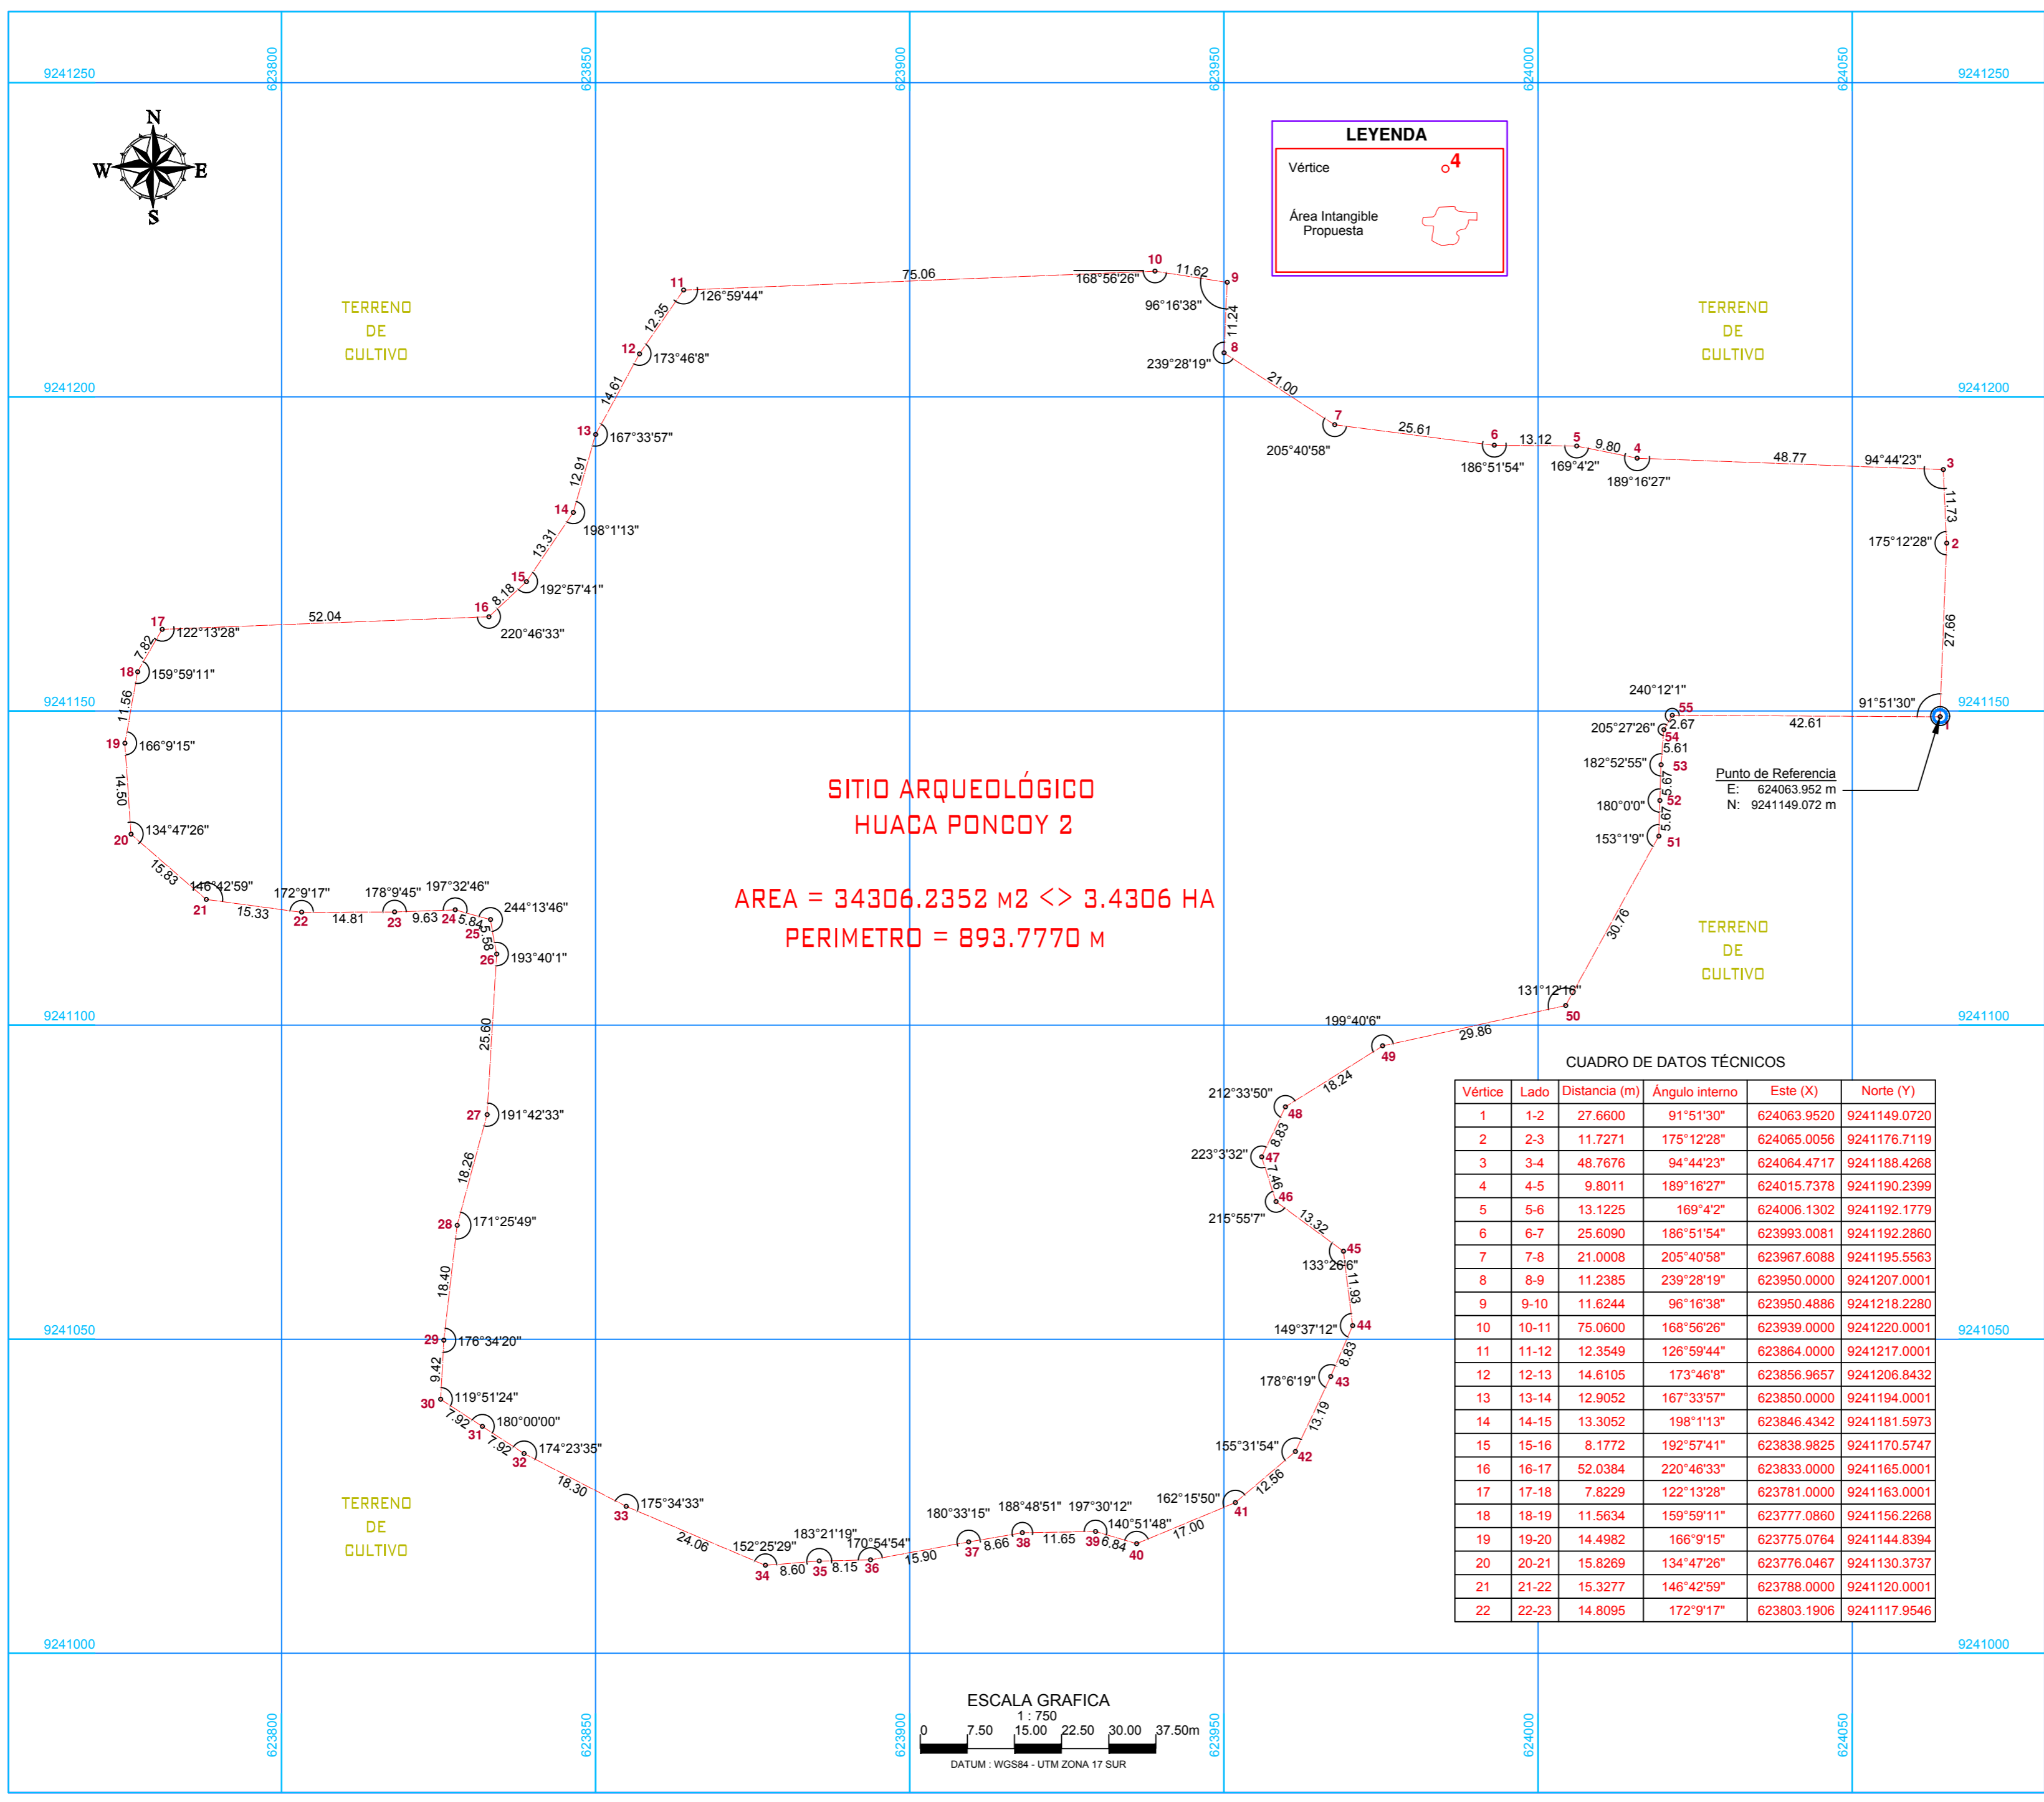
9241250 623800 623850 623900 623950 624000 624050 9241250

N
W E
S

LEYENDA
Vértice 4
Área Intangible Propuesta

TERRENO DE CULTIVO

TERRENO DE CULTIVO

9241200 9241200

9241150 9241150

SITIO ARQUEOLÓGICO
HUACA PONCOY 2

AREA = 34306.2352 M2 <> 3.4306 HA
PERIMETRO = 893.7770 M

Punto de Referencia
E: 624063.952 m
N: 9241149.072 m

TERRENO DE CULTIVO

9241100 9241100

CUADRO DE DATOS TÉCNICOS

| Vértice | Lado | Distancia (m) | Ángulo interno | Este (X) | Norte (Y) |
|---|---|---|---|---|---|
| 1 | 1-2 | 27.6600 | 91°51'30" | 624063.9520 | 9241149.0720 |
| 2 | 2-3 | 11.7271 | 175°12'28" | 624065.0056 | 9241176.7119 |
| 3 | 3-4 | 48.7676 | 94°44'23" | 624064.4717 | 9241188.4268 |
| 4 | 4-5 | 9.8011 | 189°16'27" | 624015.7378 | 9241190.2399 |
| 5 | 5-6 | 13.1225 | 169°4'2" | 624006.1302 | 9241192.1779 |
| 6 | 6-7 | 25.6090 | 186°51'54" | 623993.0081 | 9241192.2860 |
| 7 | 7-8 | 21.0008 | 205°40'58" | 623967.6088 | 9241195.5563 |
| 8 | 8-9 | 11.2385 | 239°28'19" | 623950.0000 | 9241207.0001 |
| 9 | 9-10 | 11.6244 | 96°16'38" | 623950.4886 | 9241218.2280 |
| 10 | 10-11 | 75.0600 | 168°56'26" | 623939.0000 | 9241220.0001 |
| 11 | 11-12 | 12.3549 | 126°59'44" | 623864.0000 | 9241217.0001 |
| 12 | 12-13 | 14.6105 | 173°46'8" | 623856.9657 | 9241206.8432 |
| 13 | 13-14 | 12.9052 | 167°33'57" | 623850.0000 | 9241194.0001 |
| 14 | 14-15 | 13.3052 | 198°1'13" | 623846.4342 | 9241181.5973 |
| 15 | 15-16 | 8.1772 | 192°57'41" | 623838.9825 | 9241170.5747 |
| 16 | 16-17 | 52.0384 | 220°46'33" | 623833.0000 | 9241165.0001 |
| 17 | 17-18 | 7.8229 | 122°13'28" | 623781.0000 | 9241163.0001 |
| 18 | 18-19 | 11.5634 | 159°59'11" | 623777.0860 | 9241156.2268 |
| 19 | 19-20 | 14.4982 | 166°9'15" | 623775.0764 | 9241144.8394 |
| 20 | 20-21 | 15.8269 | 134°47'26" | 623776.0467 | 9241130.3737 |
| 21 | 21-22 | 15.3277 | 146°42'59" | 623788.0000 | 9241120.0001 |
| 22 | 22-23 | 14.8095 | 172°9'17" | 623803.1906 | 9241117.9546 |

9241050 9241050

TERRENO DE CULTIVO

9241000 9241000

ESCALA GRAFICA
1 : 750
0 7.50 15.00 22.50 30.00 37.50m
DATUM : WGS84 - UTM ZONA 17 SUR

623800 623850 623900 623950 624000 624050